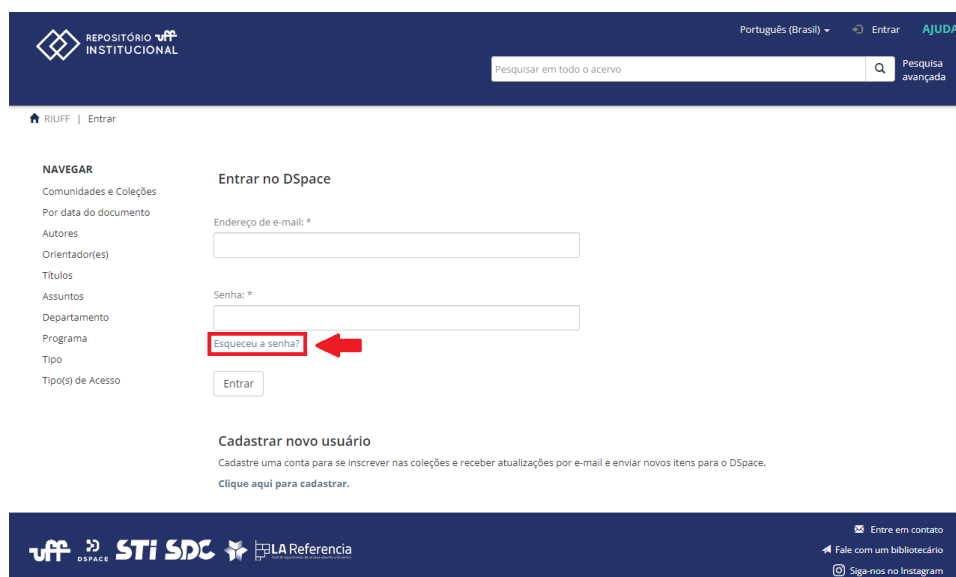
REPOSITÓRIO uff INSTITUCIONAL

Português (Brasil) Entrar AJUDA

Pesquisar em todo o acervo

Pesquisa avançada

RIUFF | Entrar

NAVEGAR
Comunidades e Coleções
Por data do documento
Autores
Orientador(es)
Títulos
Assuntos
Departamento
Programa
Tipo
Tipo(s) de Acesso

Entrar no DSpace

Endereço de e-mail: *

Senha: *

Esqueceu a senha?

Entrar

Cadastrar novo usuário

Cadastre uma conta para se inscrever nas coleções e receber atualizações por e-mail e enviar novos itens para o DSpace.

Clique aqui para cadastrar.

uff DSPACE STI SDC LA Referencia

Entre em contato
Fale com um bibliotecário
Siga-nos no Instagram